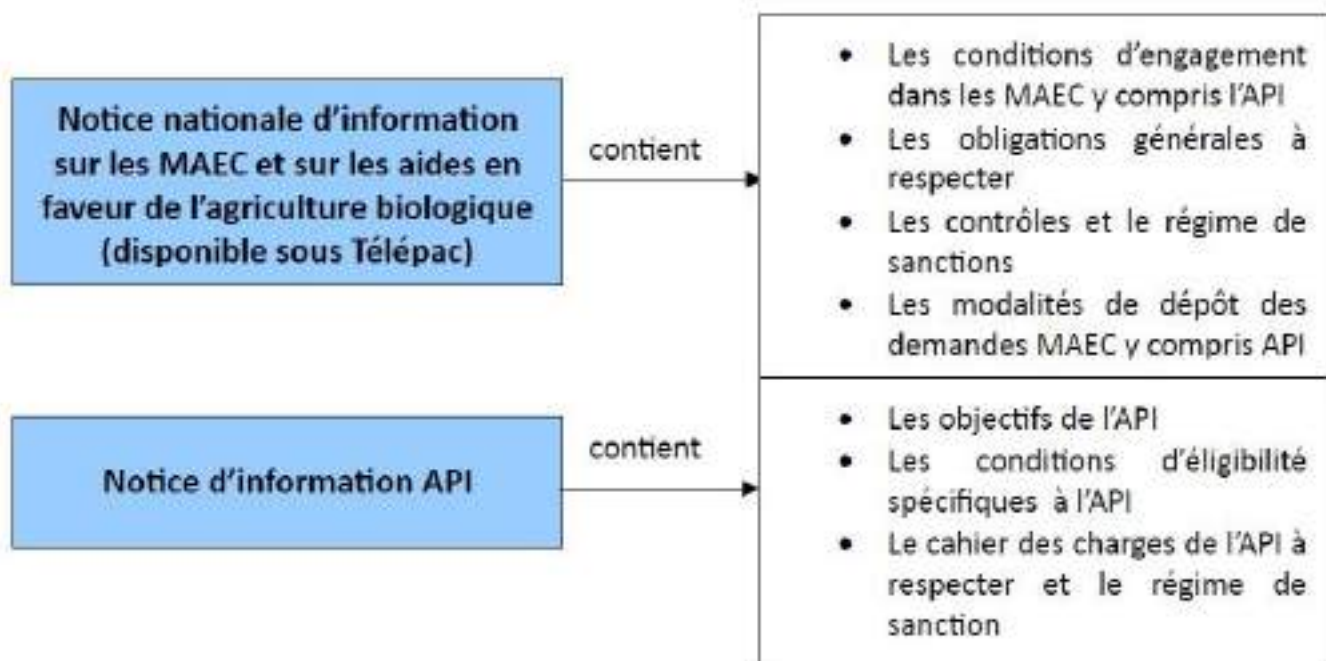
Notice nationale d'information sur les MAEC et sur les aides en faveur de l'agriculture biologique (disponible sous Télépac)

contient

- Les conditions d'engagement dans les MAEC y compris l'API
- Les obligations générales à respecter
- Les contrôles et le régime de sanctions
- Les modalités de dépôt des demandes MAEC y compris API

Notice d'information API

contient

- Les objectifs de l'API
- Les conditions d'éligibilité spécifiques à l'API
- Le cahier des charges de l'API à respecter et le régime de sanction